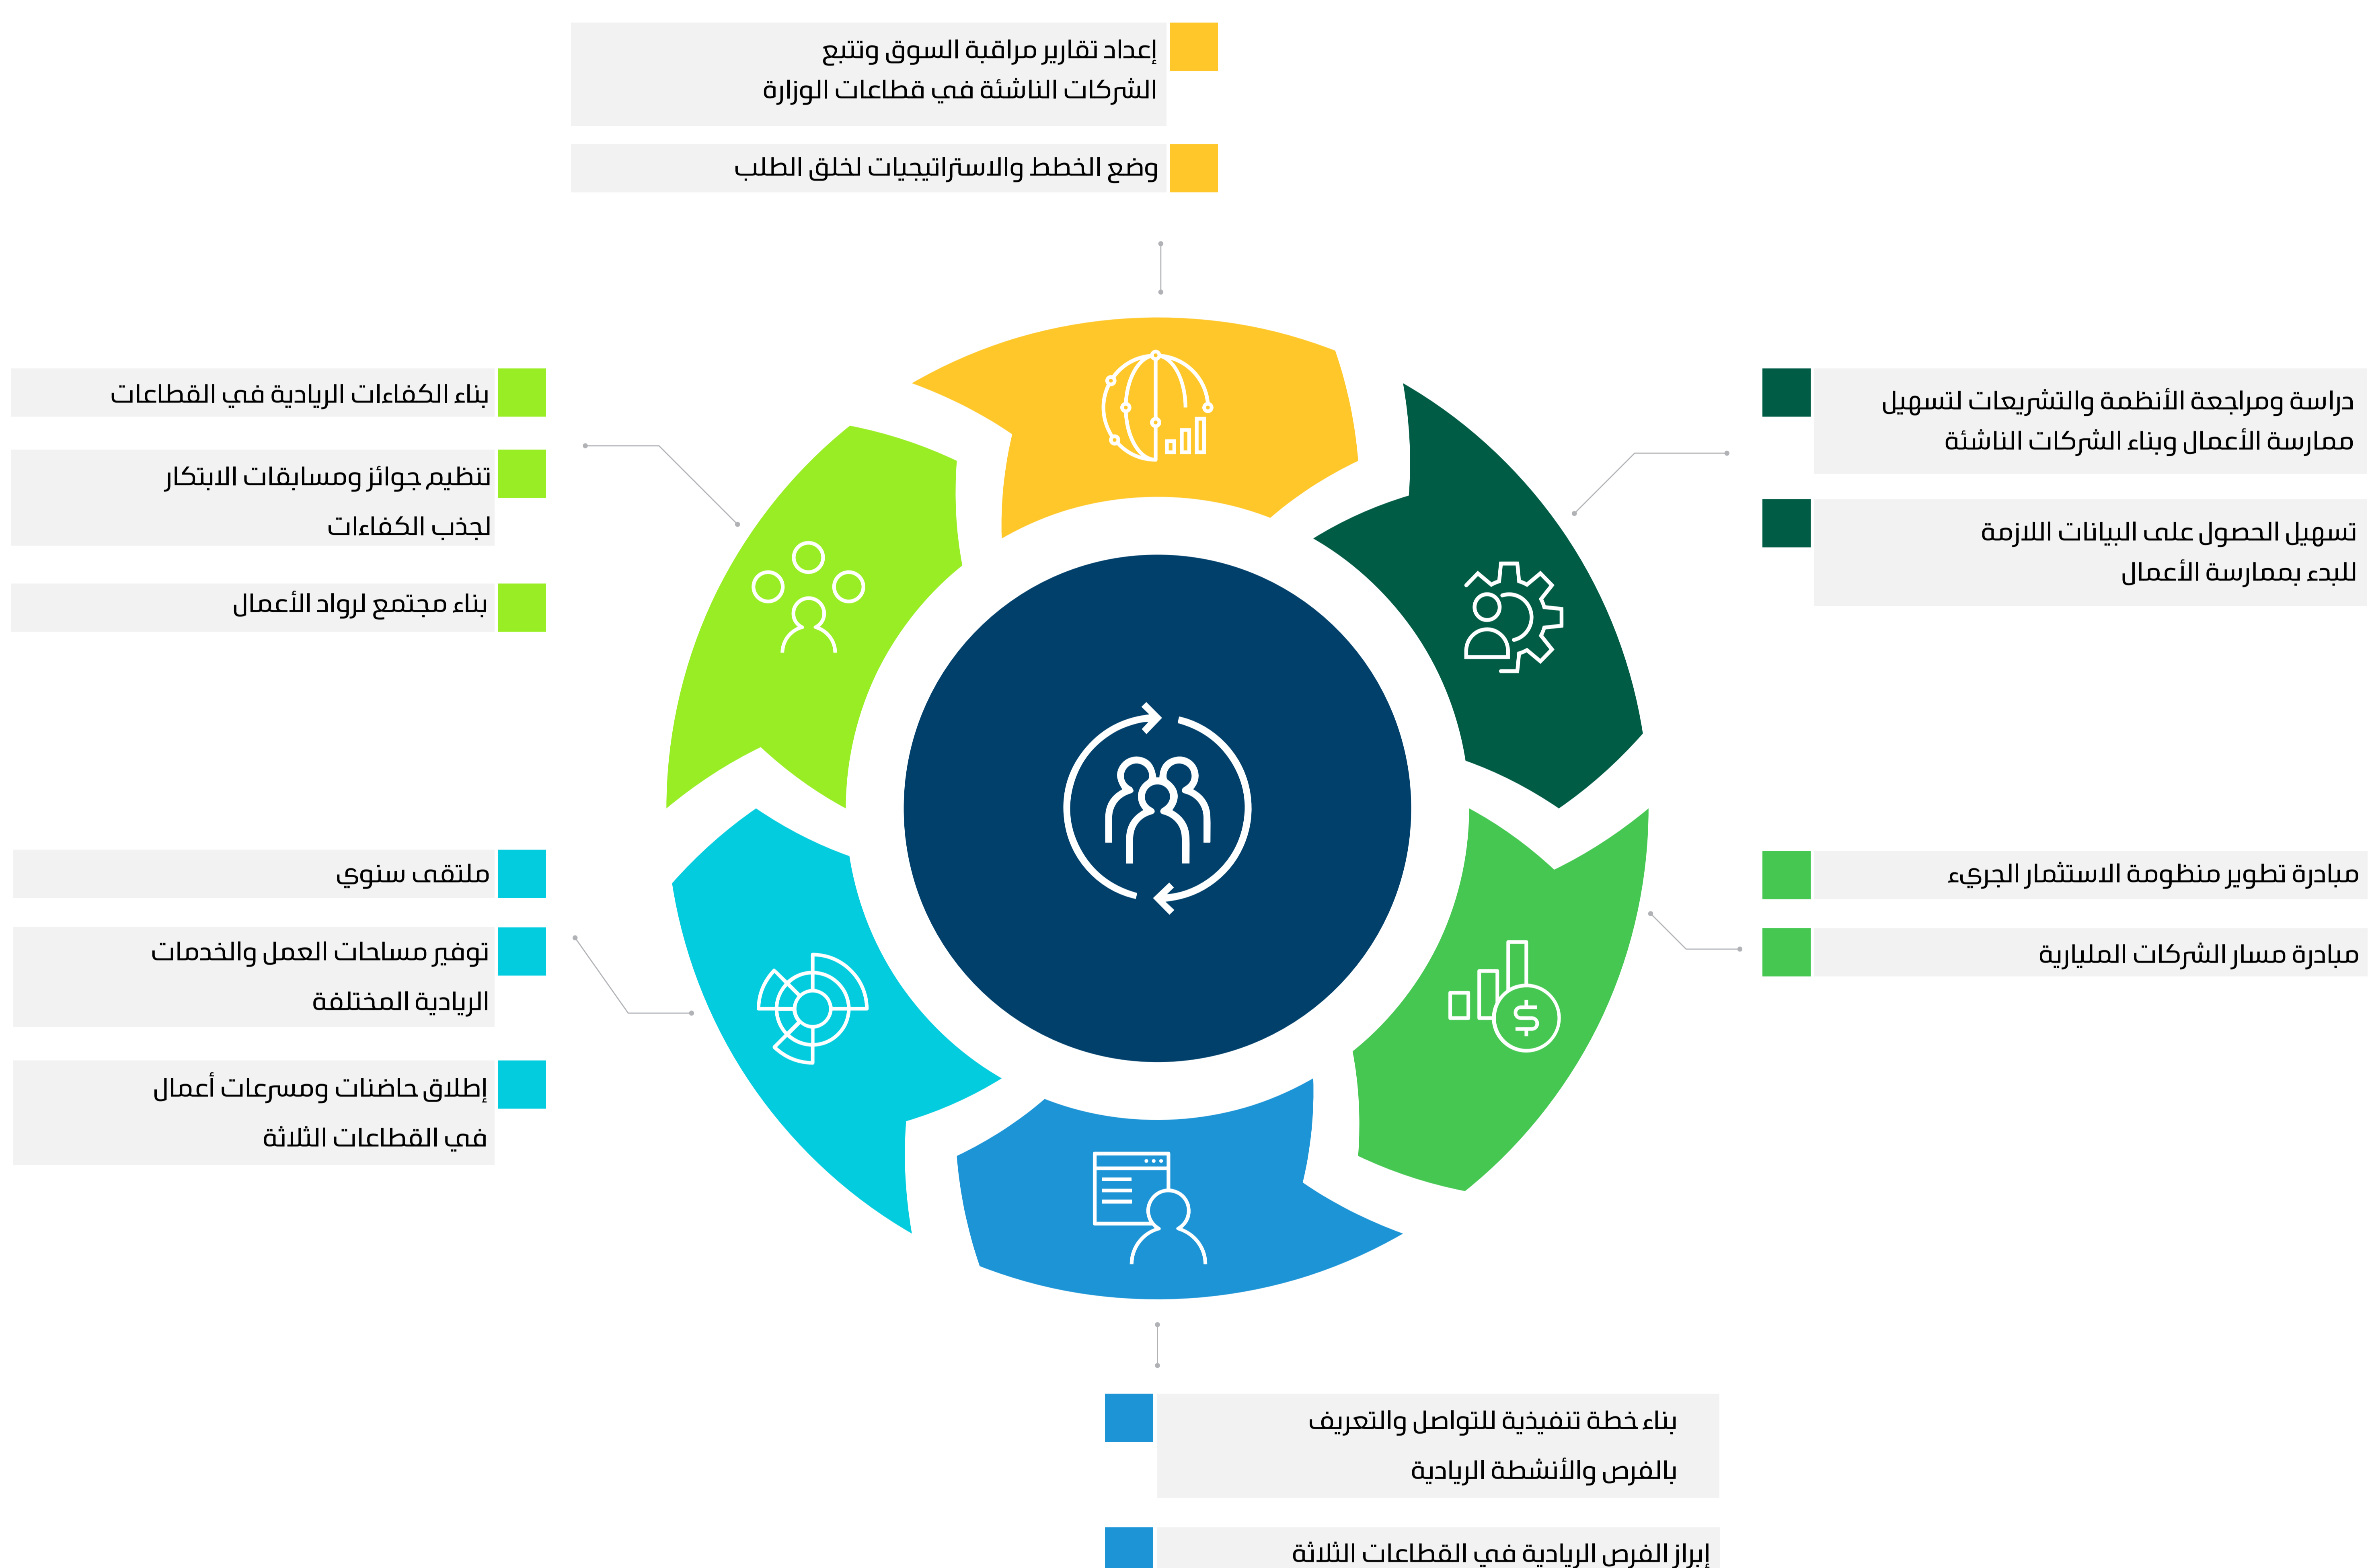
إعداد تقارير مراقبة السوق وتتبع الشركات الناشئة في قطاعات الوزارة

وضع الخطط والاستراتيجيات لخلق الطلب

دراسة ومراجعة الأنظمة والتشريعات لتسهيل ممارسة الأعمال وبناء الشركات الناشئة

تسهيل الحصول على البيانات اللازمة للبدء بممارسة الأعمال

مبادرة تطوير منظومة الاستثمار الجريء

مبادرة مسار الشركات المليارية

بناء خطة تنفيذية للتواصل والتعريف بالفرص والأنشطة الريادية

إبراز الفرص الريادية في القطاعات الثلاثة

ملتقى سنوي

توفير مساحات العمل والخدمات الريادية المختلفة

إطلاق حاضنات ومسرعات أعمال في القطاعات الثلاثة

بناء الكفاءات الريادية في القطاعات

تنظيم جوائز ومسابقات الابتكار لجذب الكفاءات

بناء مجتمع لرواد الأعمال